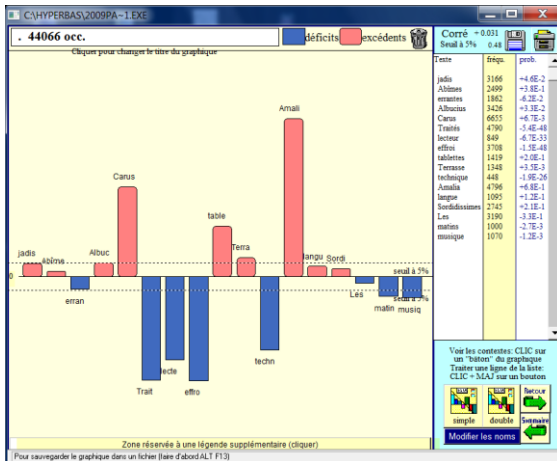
C:\HYPERBAS\2009PA~1.EXE

. 44066 occ.

déficits

excédents

Corré +0.031
Seuil à 5% 0.48

Cliquer pour changer le titre du graphique

| Texte | fréqu. | prob. |
|---|---|---|
| jadis | 3166 | +4.6E-2 |
| Abîmes | 2499 | +3.8E-1 |
| errantes | 1862 | -6.2E-2 |
| Albucius | 3426 | +3.3E-2 |
| Carus | 6655 | +6.7E-3 |
| Traités | 4790 | -5.4E-48 |
| lecteur | 849 | -6.7E-33 |
| effroi | 3708 | -1.5E-48 |
| tablettes | 1419 | +2.0E-1 |
| Terrasse | 1348 | +3.5E-3 |
| technique | 448 | -1.9E-26 |
| Amalia | 4796 | +6.8E-1 |
| langue | 1095 | +1.2E-1 |
| Sordidissimes | 2745 | +2.1E-1 |
| Les | 3190 | -3.3E-1 |
| matins | 1000 | -2.7E-3 |
| musique | 1070 | -1.2E-3 |

jadis
abîme
erran
Albuc
Carus
Trait
lecte
effro
table
Terra
techn
Amali
langu
Sordi
Les
matin
musiq
seuil à 5%
seuil à 5%
0

Voir les contextes: CLIC sur un "bâton" du graphique
Traiter une ligne de la liste: CLIC + MAJ sur un bouton

simple
double
Retour
Sommaire
Modifier les noms

Zone réservée à une légende supplémentaire (cliquer)

Pour sauvegarder le graphique dans un fichier (faire d'abord ALT F13)